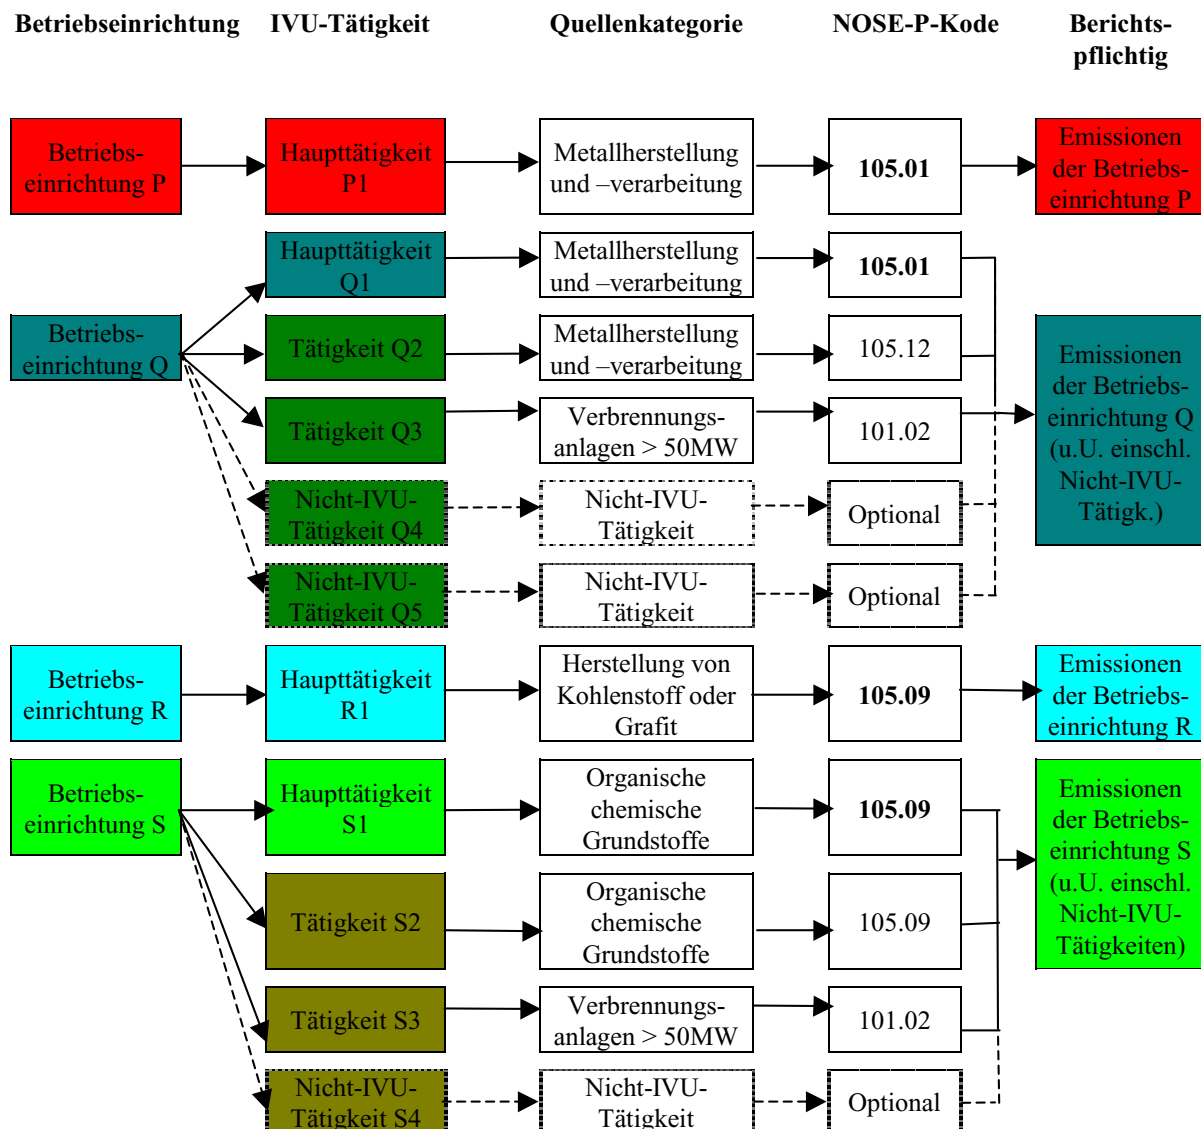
Betriebseinrichtung IVU-Tätigkeit Quellenkategorie NOSE-P-Kode Berichtspflichtig

Betriebseinrichtung P
Haupttätigkeit P1
Metallherstellung und –verarbeitung
105.01
Emissionen der Betriebseinrichtung P

Betriebseinrichtung Q
Haupttätigkeit Q1
Metallherstellung und –verarbeitung
105.01
Tätigkeit Q2
Metallherstellung und –verarbeitung
105.12
Tätigkeit Q3
Verbrennungsanlagen > 50MW
101.02
Nicht-IVU-Tätigkeit Q4
Nicht-IVU-Tätigkeit
Optional
Nicht-IVU-Tätigkeit Q5
Nicht-IVU-Tätigkeit
Optional
Emissionen der Betriebseinrichtung Q (u.U. einschl. Nicht-IVU-Tätigk.)

Betriebseinrichtung R
Haupttätigkeit R1
Herstellung von Kohlenstoff oder Grafit
105.09
Emissionen der Betriebseinrichtung R

Betriebseinrichtung S
Haupttätigkeit S1
Organische chemische Grundstoffe
105.09
Tätigkeit S2
Organische chemische Grundstoffe
105.09
Tätigkeit S3
Verbrennungsanlagen > 50MW
101.02
Nicht-IVU-Tätigkeit S4
Nicht-IVU-Tätigkeit
Optional
Emissionen der Betriebseinrichtung S (u.U. einschl. Nicht-IVU-Tätigkeiten)